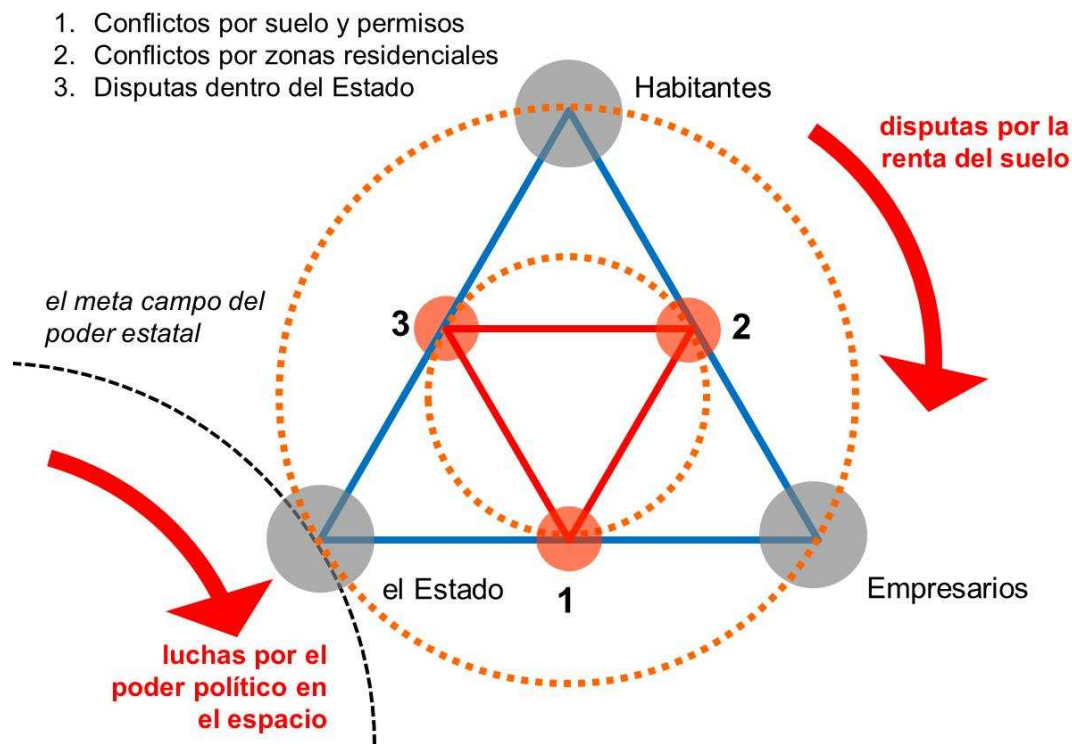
1. Conflictos por suelo y permisos
2. Conflictos por zonas residenciales
3. Disputas dentro del Estado

Habitantes

disputas por la renta del suelo

el meta campo del poder estatal

3

2

el Estado

1

Empresarios

luchas por el poder político en el espacio